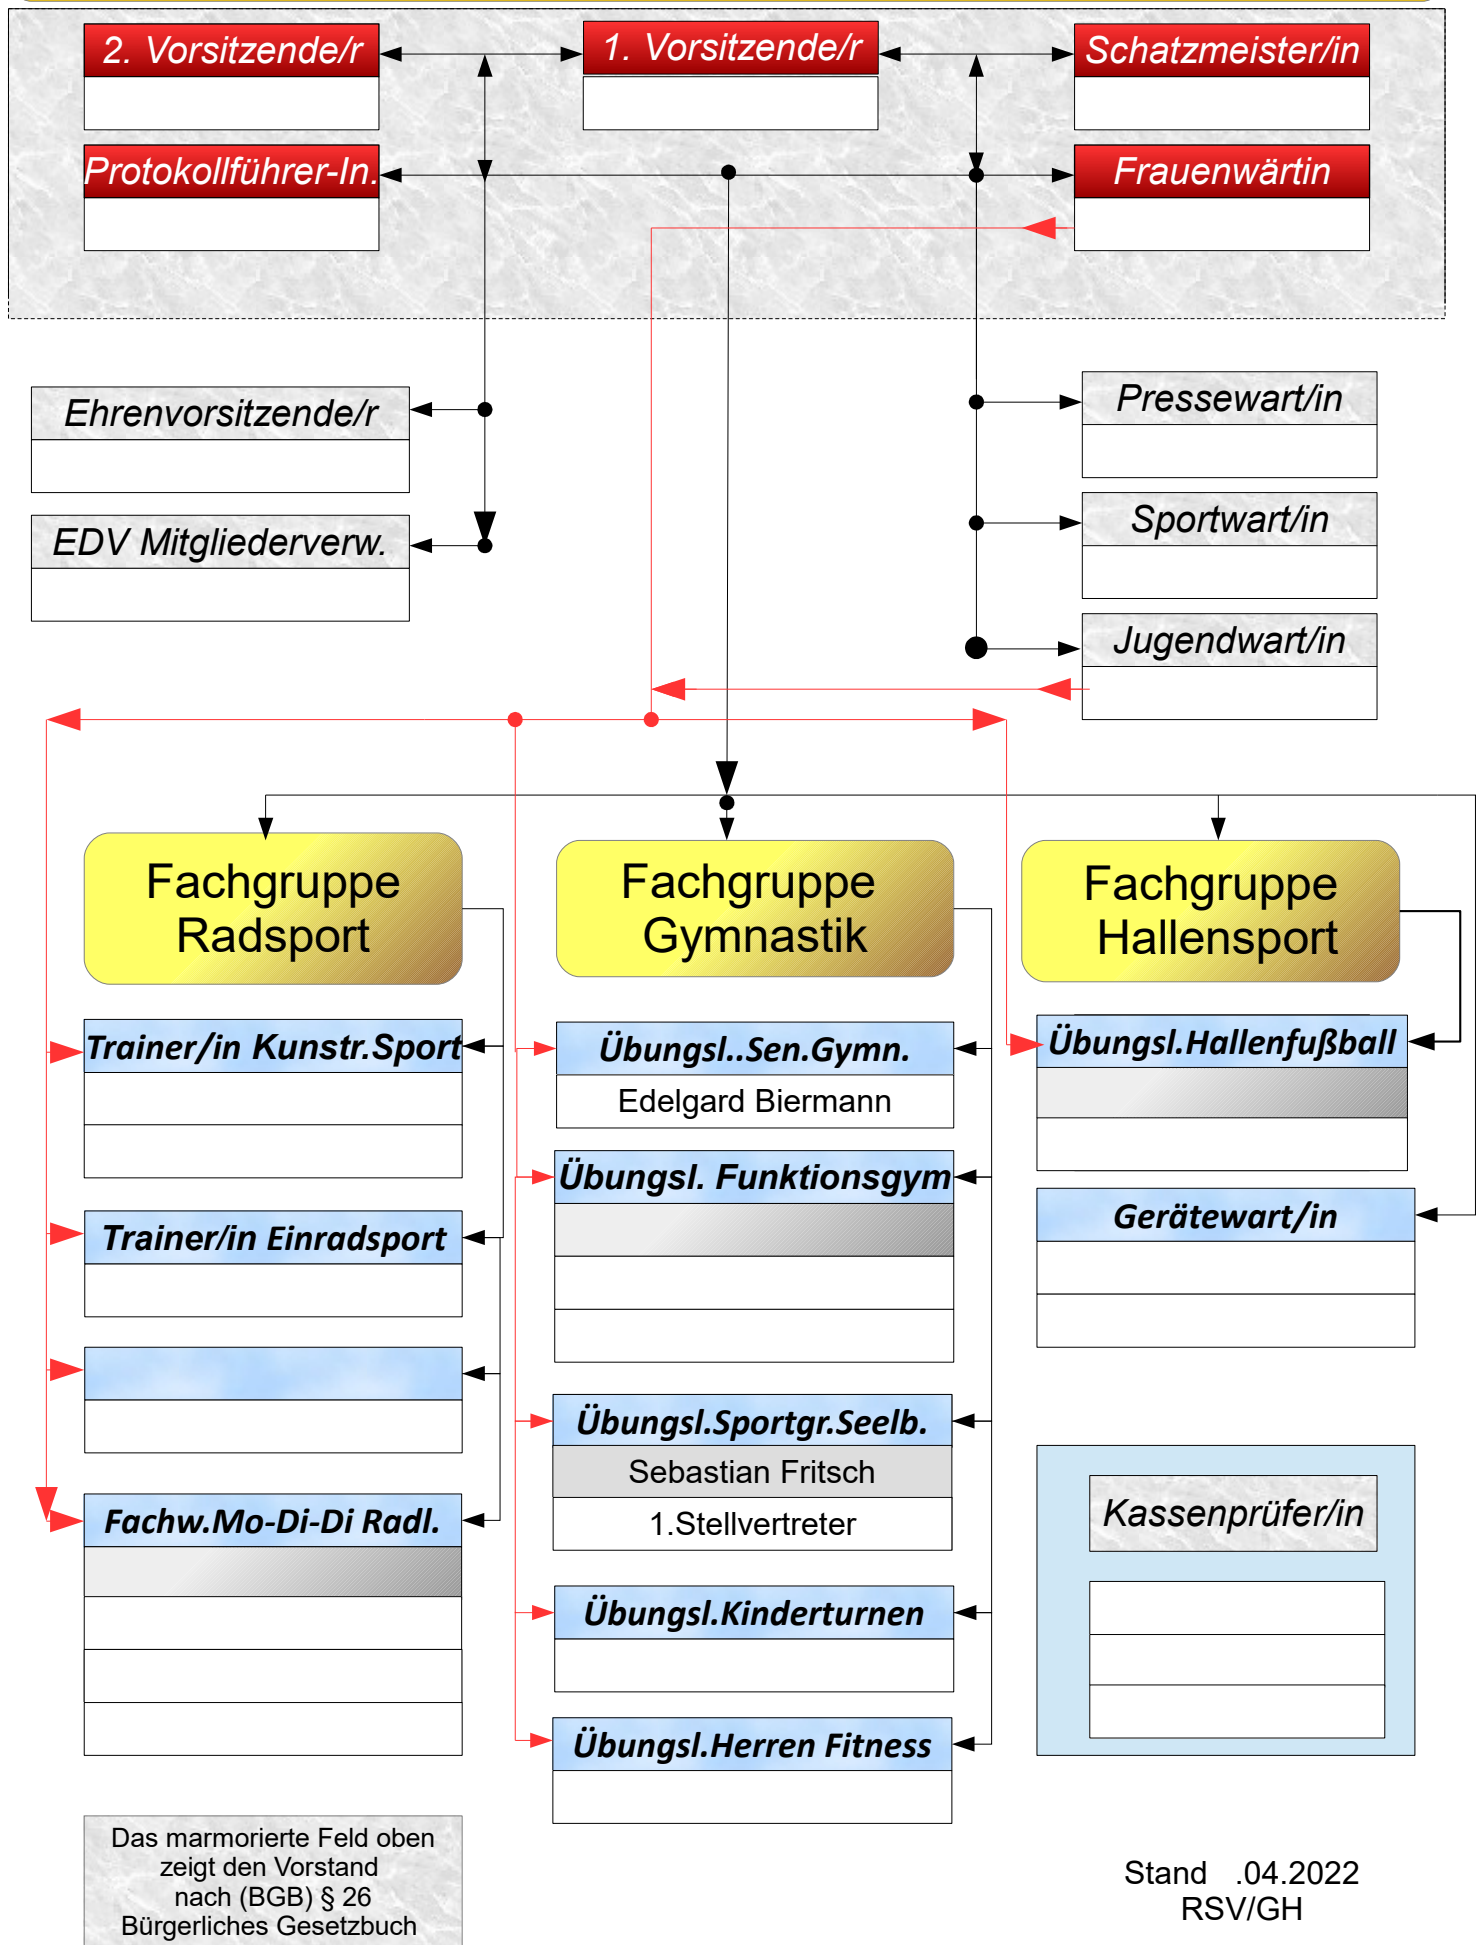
2. Vorsitzende/r

1. Vorsitzende/r

Schatzmeister/in

Protokollführer-In.

Frauenwärtin

Ehrenvorsitzende/r

EDV Mitgliederverw.

Pressewart/in

Sportwart/in

Jugendwart/in

Fachgruppe Radsport

Fachgruppe Gymnastik

Fachgruppe Hallensport

Trainer/in Kunstr.Sport

Trainer/in Einradsport

Fachw.Mo-Di-Di Radl.

Übungsl..Sen.Gymn.
Edelgard Biermann

Übungsl. Funktionsgym

Übungsl.Sportgr.Seelb.
Sebastian Fritsch
1.Stellvertreter

Übungsl.Kinderturnen

Übungsl.Herren Fitness

Übungsl.Hallenfußball

Gerätewart/in

Kassenprüfer/in

Das marmorierte Feld oben zeigt den Vorstand nach (BGB) § 26 Bürgerliches Gesetzbuch

Stand .04.2022
RSV/GH